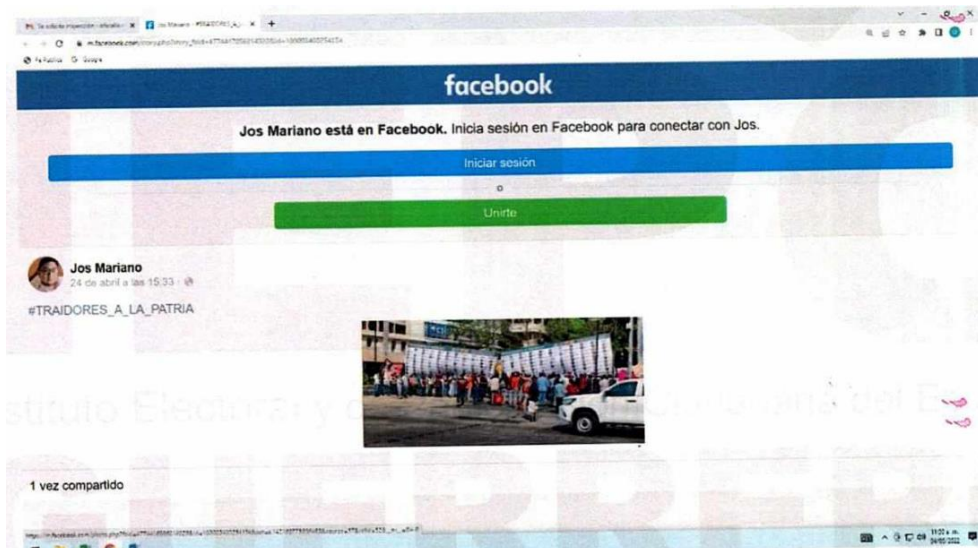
facebook

Jos Mariano está en Facebook. Inicia sesión en Facebook para conectar con Jos.

Iniciar sesión

o

Unirte

Jos Mariano
24 de abril a las 15:33 · 

#TRAIDORES_A_LA_PATRIA

1 vez compartido

stituto Electoral y de Participación Ciudadana del Es

GUERRERO